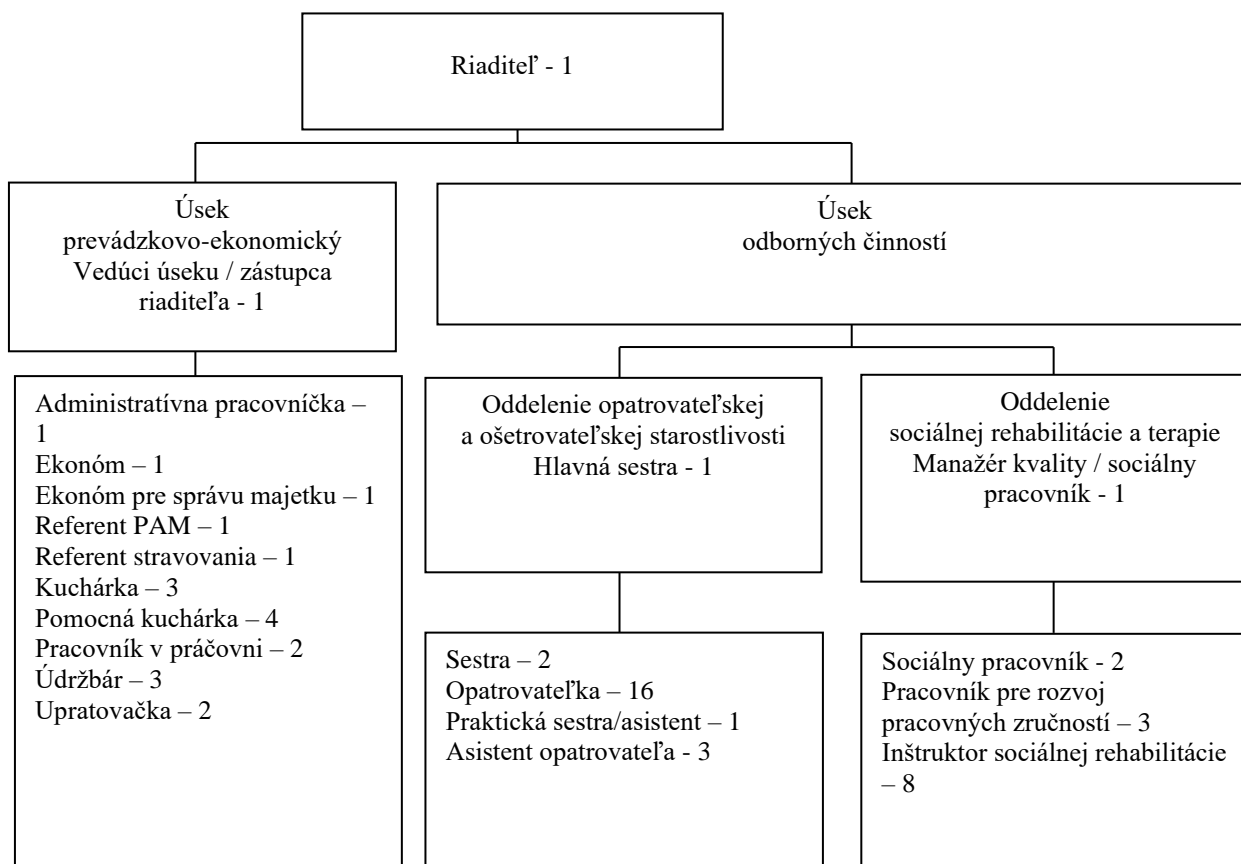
Riaditeľ - 1

Úsek
prevádzkovo-ekonomický
Vedúci úseku / zástupca riaditeľa - 1

Úsek
odborných činností

Administratívna pracovníčka – 1
Ekonóm – 1
Ekonóm pre správu majetku – 1
Referent PAM – 1
Referent stravovania – 1
Kuchárka – 3
Pomocná kuchárka – 4
Pracovník v práčovni – 2
Údržbár – 3
Upratovačka – 2

Oddelenie opatrovateľskej a ošetrovateľskej starostlivosti
Hlavná sestra - 1

Oddelenie
sociálnej rehabilitácie a terapie
Manažér kvality / sociálny pracovník - 1

Sestra – 2
Opatrovateľka – 16
Praktická sestra/asistent – 1
Asistent opatrovateľa - 3

Sociálny pracovník - 2
Pracovník pre rozvoj pracovných zručností – 3
Inštruktor sociálnej rehabilitácie – 8